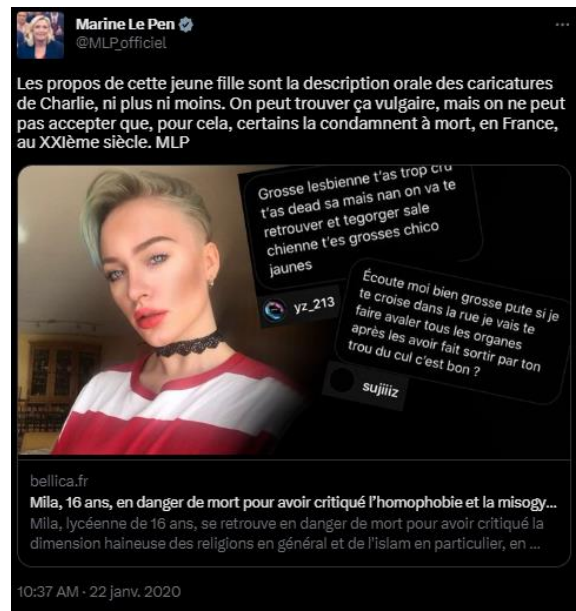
Marine Le Pen
@MLP_officiel
···

Les propos de cette jeune fille sont la description orale des caricatures de Charlie, ni plus ni moins. On peut trouver ça vulgaire, mais on ne peut pas accepter que, pour cela, certains la condamnent à mort, en France, au XXIème siècle. MLP

Grosse lesbienne t'as trop cru t'as dead sa mais nan on va te retrouver et tegorger sale chienne t'es grosses chico jaunes

yz_213

Écoute moi bien grosse pute si je te croise dans la rue je vais te faire avaler tous les organes après les avoir fait sortir par ton trou du cul c'est bon ?

sujiiiz

bellica.fr
Mila, 16 ans, en danger de mort pour avoir critiqué l'homophobie et la misogy...
Mila, lycéenne de 16 ans, se retrouve en danger de mort pour avoir critiqué la dimension haineuse des religions en général et de l'islam en particulier, en ...

10:37 AM · 22 janv. 2020